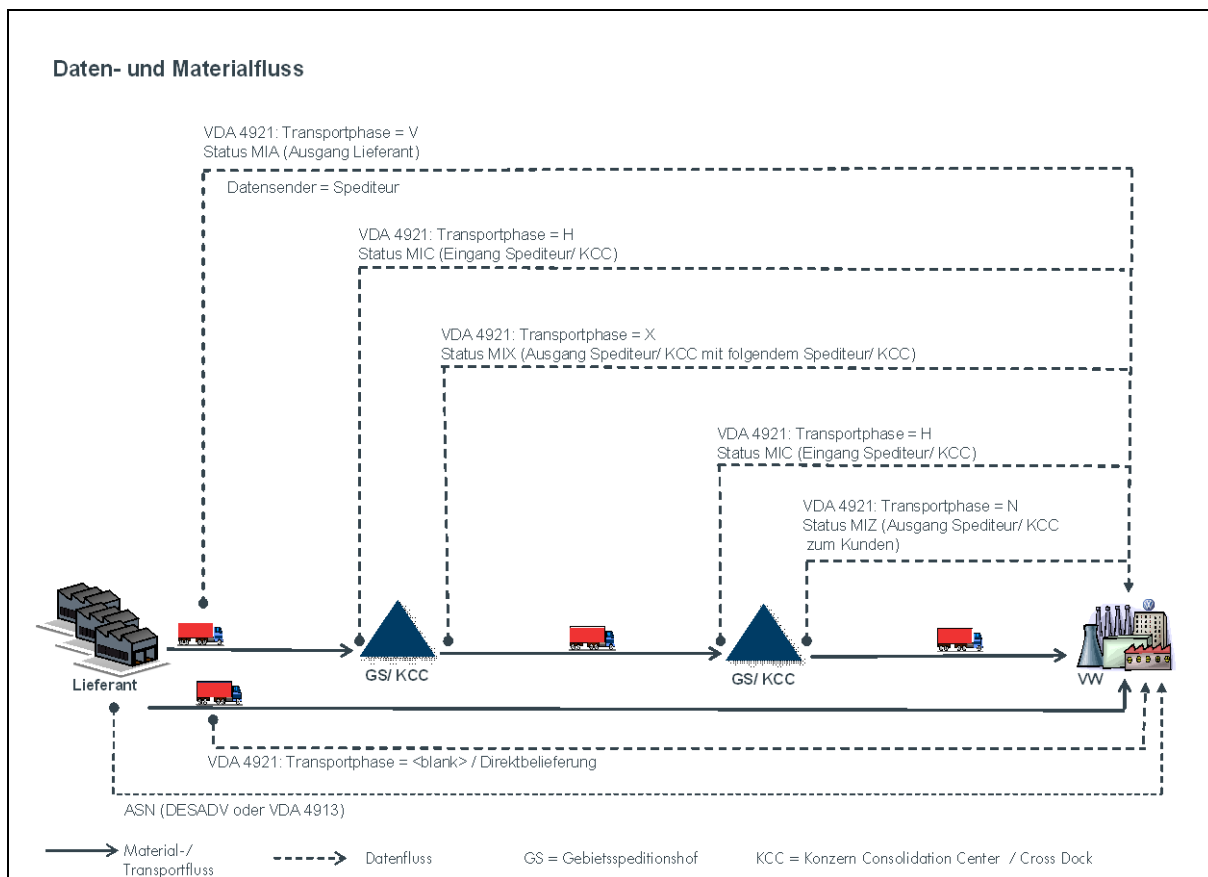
Daten- und Materialfluss

VDA 4921: Transportphase = V
Status MIA (Ausgang Lieferant)

Datensender = Spediteur

VDA 4921: Transportphase = H
Status MIC (Eingang Spediteur/ KCC)

VDA 4921: Transportphase = X
Status MIX (Ausgang Spediteur/ KCC mit folgendem Spediteur/ KCC)

VDA 4921: Transportphase = H
Status MIC (Eingang Spediteur/ KCC)

VDA 4921: Transportphase = N
Status MIZ (Ausgang Spediteur/ KCC zum Kunden)

Lieferant

GS/ KCC

GS/ KCC

VW

VDA 4921: Transportphase = <blank> / Direktbelieferung

ASN (DESADV oder VDA 4913)

Material-/ Transportfluss

Datenfluss

GS = Gebietsspeditionshof

KCC = Konzern Consolidation Center / Cross Dock